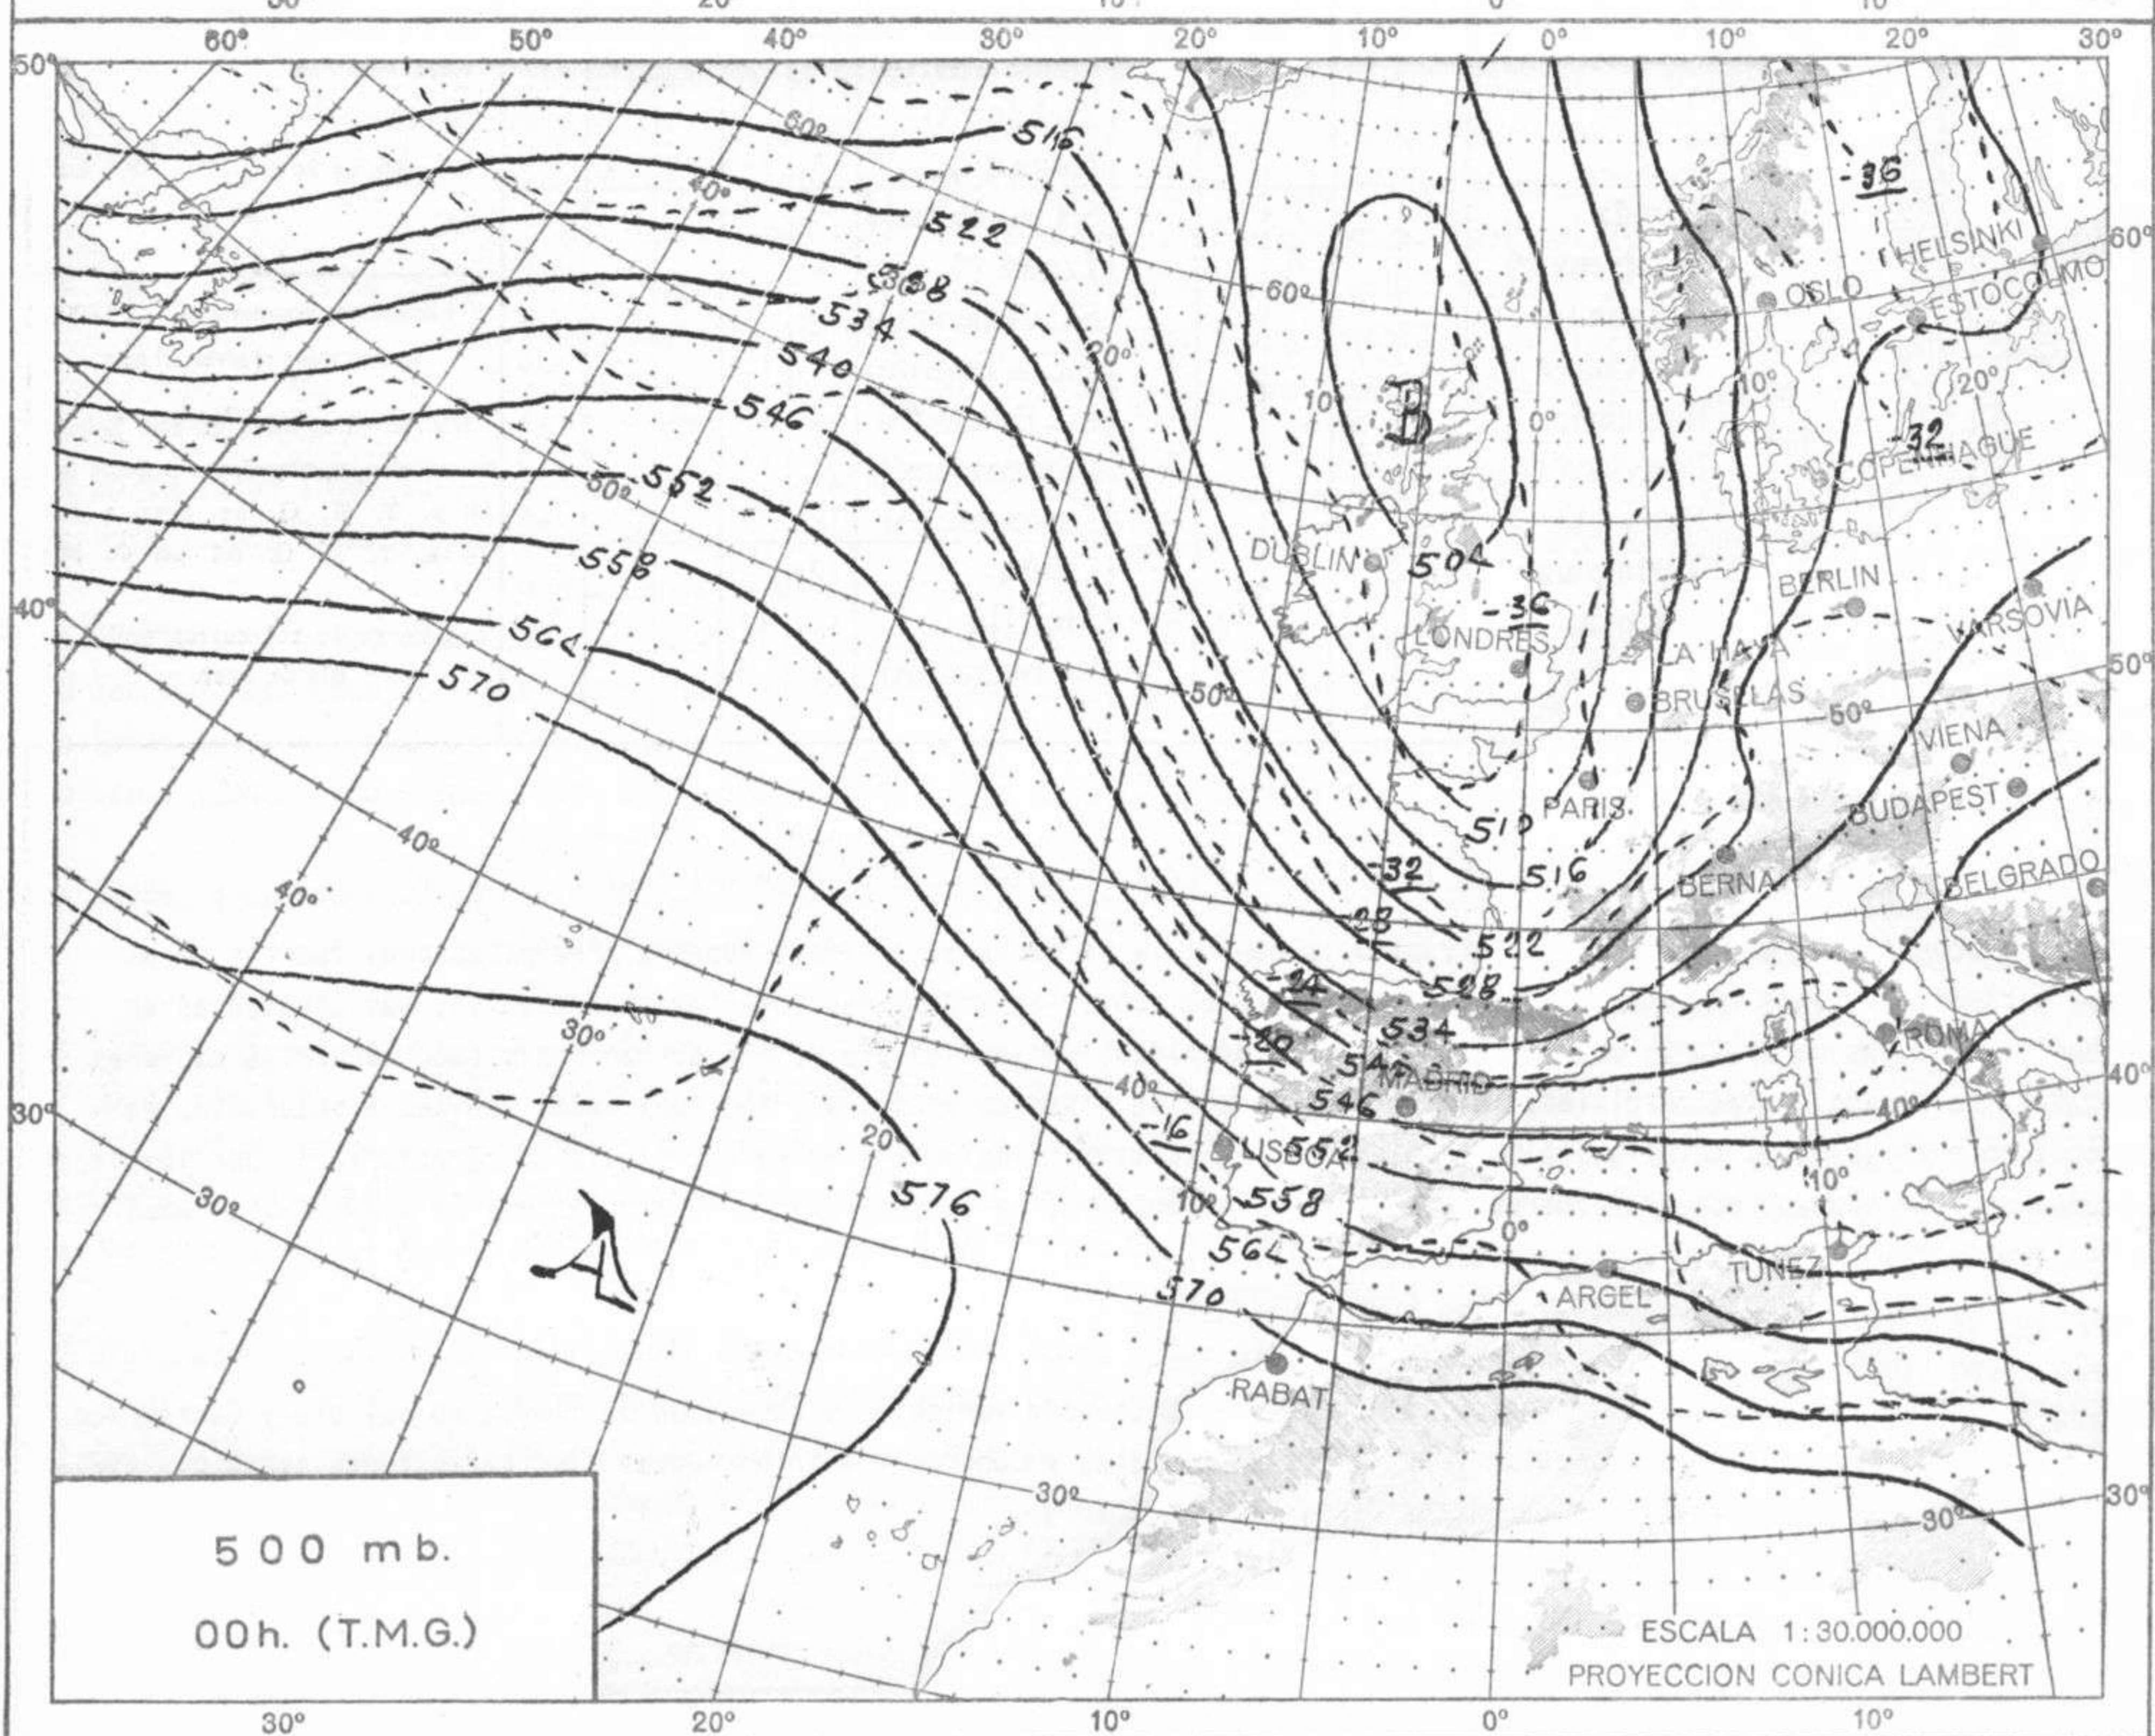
60° 50° 40° 30° 20° 10° 0° 10° 20° 30°

50°

516
522
528
534
540
546
552
558
564
570
576

60°
40°
20°
60°
50°
40°
40°
30°
30°
20°
10°
10°
0°
10°
20°
10°
50°
40°
30°
30°

B
A

504
510
516
522
528
534
540
546
552
558
564
570

-36
-32
-36
-32
-28
-24
-20
-16

DUBLIN
LONDRES
PARIS
OSLO
HELSINKI
ESTOCOLMO
COPENHAGUE
BERLIN
LA HAYA
BRUSELAS
VARSOVIA
VIENA
BUDAPEST
BERNA
BELGRADO
ROMA
MADRID
LISBOA
ARGEL
TUNEZ
RABAT

60°
50°
40°
30°

40°
30°

500 mb.
00h. (T.M.G.)

ESCALA 1:30.000.000
PROYECCION CONICA LAMBERT

30° 20° 10° 0° 10°